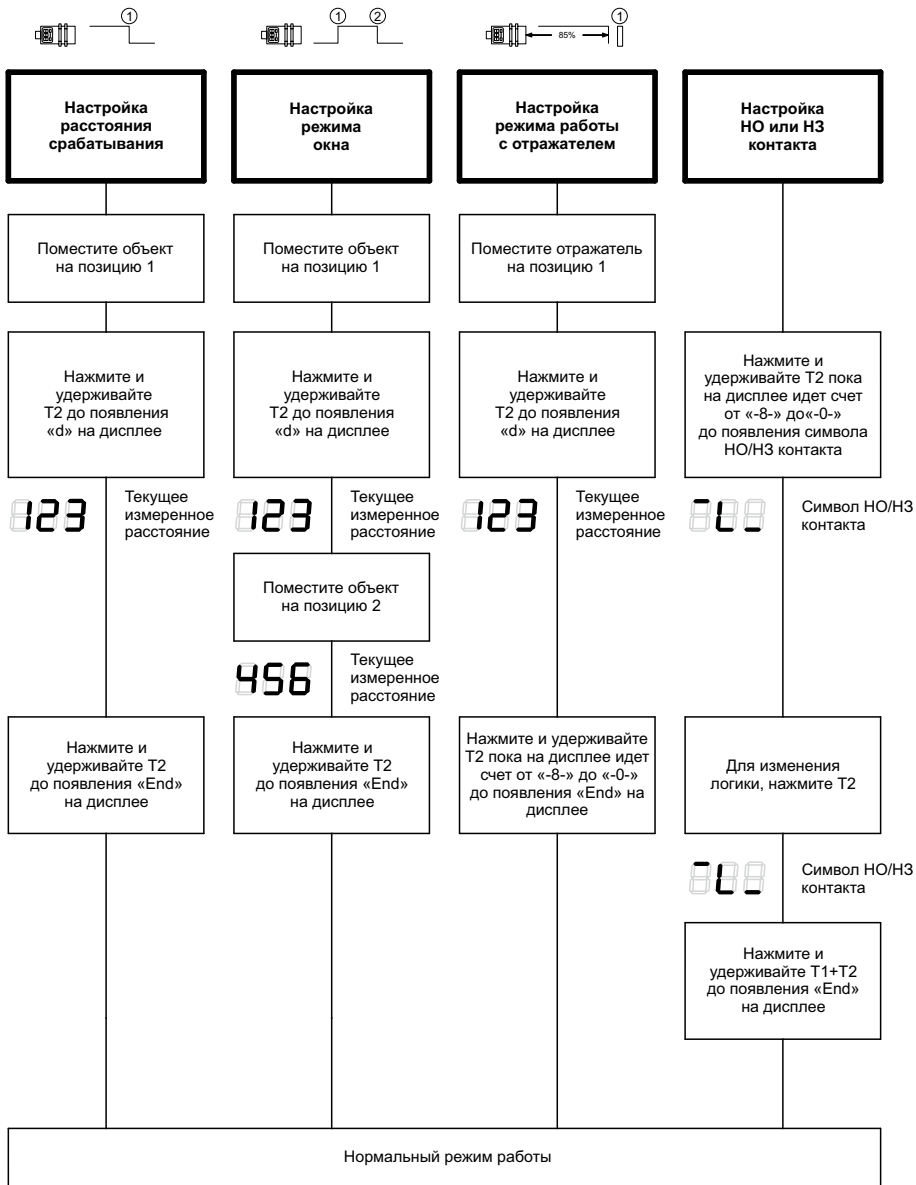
①

① ②

85% ①

**Настройка расстояния срабатывания**

Поместите объект на позицию 1

Нажмите и удерживайте Т2 до появления «d» на дисплее

123 Текущее измеренное расстояние

Нажмите и удерживайте Т2 до появления «End» на дисплее

**Настройка режима окна**

Поместите объект на позицию 1

Нажмите и удерживайте Т2 до появления «d» на дисплее

123 Текущее измеренное расстояние

Поместите объект на позицию 2

456 Текущее измеренное расстояние

Нажмите и удерживайте Т2 до появления «End» на дисплее

**Настройка режима работы с отражателем**

Поместите отражатель на позицию 1

Нажмите и удерживайте Т2 до появления «d» на дисплее

123 Текущее измеренное расстояние

Нажмите и удерживайте Т2 пока на дисплее идет счет от «-8-» до «-0-» до появления «End» на дисплее

**Настройка НО или НЗ контакта**

Нажмите и удерживайте Т2 пока на дисплее идет счет от «-8-» до«-0-» до появления символа НО/НЗ контакта

Символ НО/НЗ контакта

Для изменения логики, нажмите Т2

Символ НО/НЗ контакта

Нажмите и удерживайте Т1+Т2 до появления «End» на дисплее

Нормальный режим работы